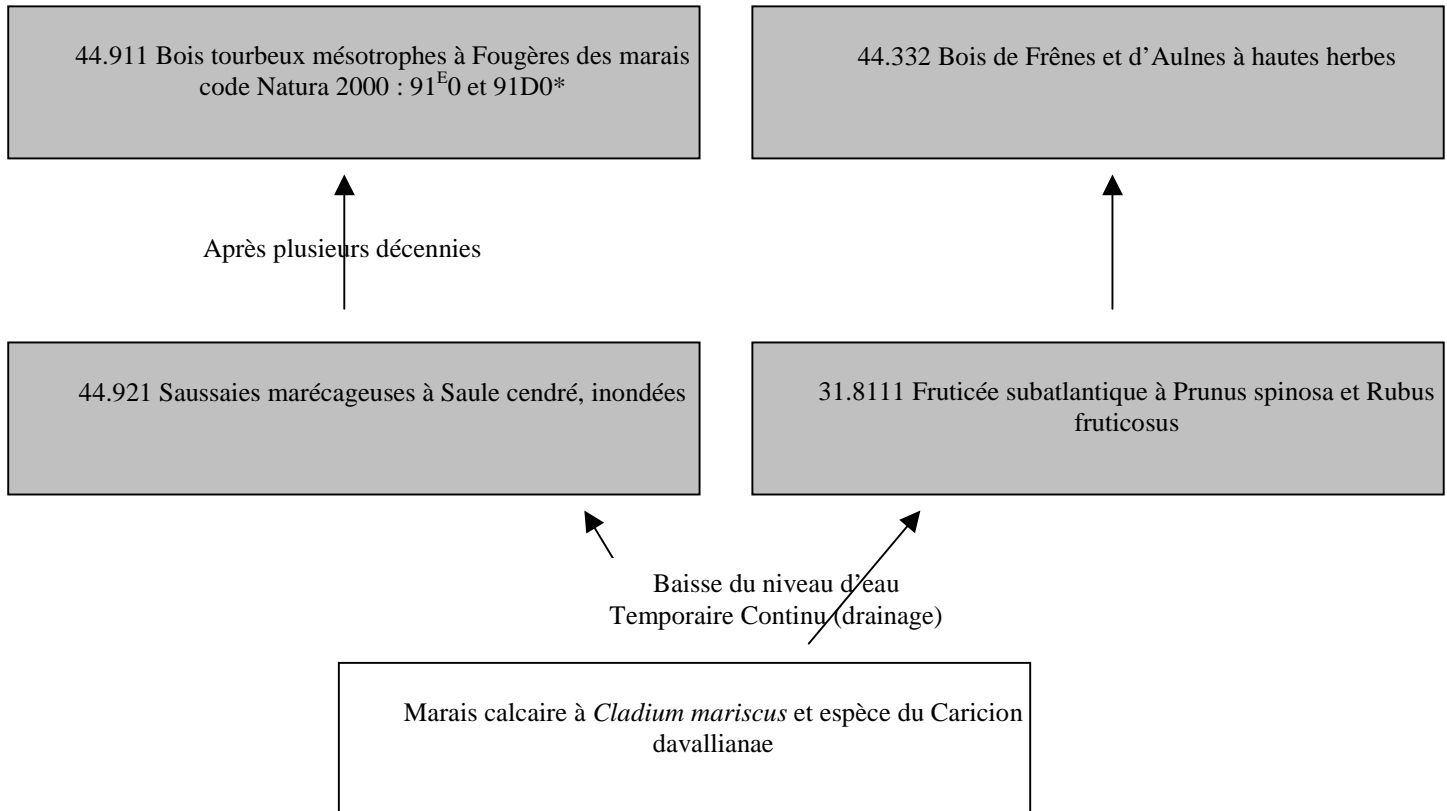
44.911 Bois tourbeux mésotrophes à Fougères des marais code Natura 2000 : $91^{E}0$ et 91D0*

44.332 Bois de Frênes et d'Aulnes à hautes herbes

Après plusieurs décennies

44.921 Saussaies marécageuses à Saule cendré, inondées

31.8111 Fruticée subatlantique à Prunus spinosa et Rubus fruticosus

Baisse du niveau d'eau
Temporaire Continu (drainage)

Marais calcaire à *Cladium mariscus* et espèce du Caricion davallianae